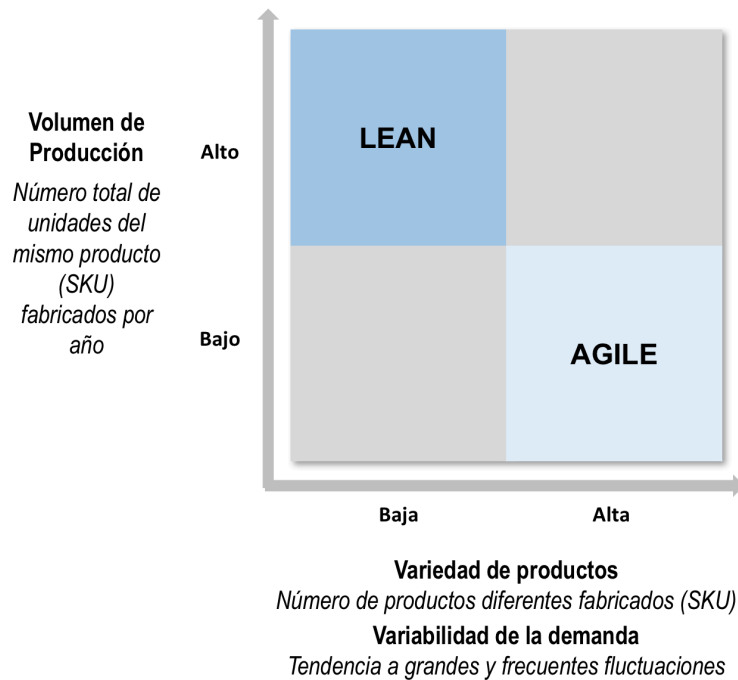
Volumen de Producción

Número total de unidades del mismo producto (SKU) fabricados por año

Alto

Bajo

LEAN

AGILE

Baja

Alta

Variedad de productos
Número de productos diferentes fabricados (SKU)
Variabilidad de la demanda
Tendencia a grandes y frecuentes fluctuaciones